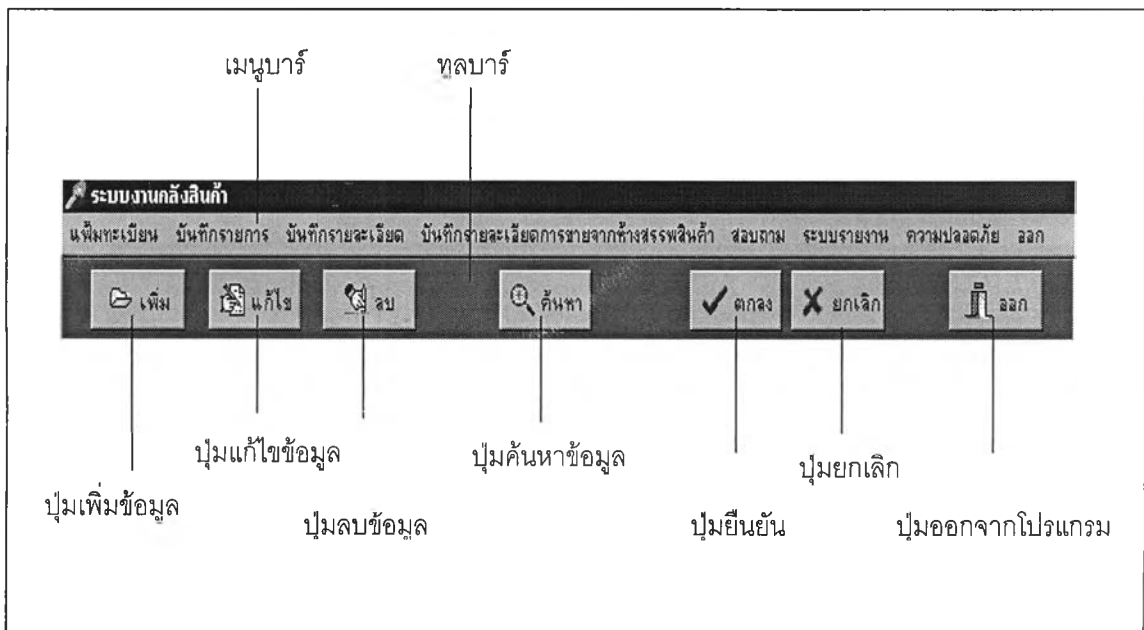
เมนูบาร์

ทูลบาร์

ระบบงานคลังสินค้า

แฟ้มทะเบียน บันทึกรายการ บันทึกรายละเอียด บันทึกรายละเอียดการขายจากห้างสรรพสินค้า สอบถาม ระบบรายงาน ความปลอดภัย ออก

เพิ่ม แก้ไข ลบ ค้นหา ตกลง ยกเลิก ออก

ปุ่มแก้ไขข้อมูล

ปุ่มค้นหาข้อมูล

ปุ่มยกเลิก

ปุ่มเพิ่มข้อมูล

ปุ่มลบข้อมูล

ปุ่มยืนยัน

ปุ่มออกจากโปรแกรม